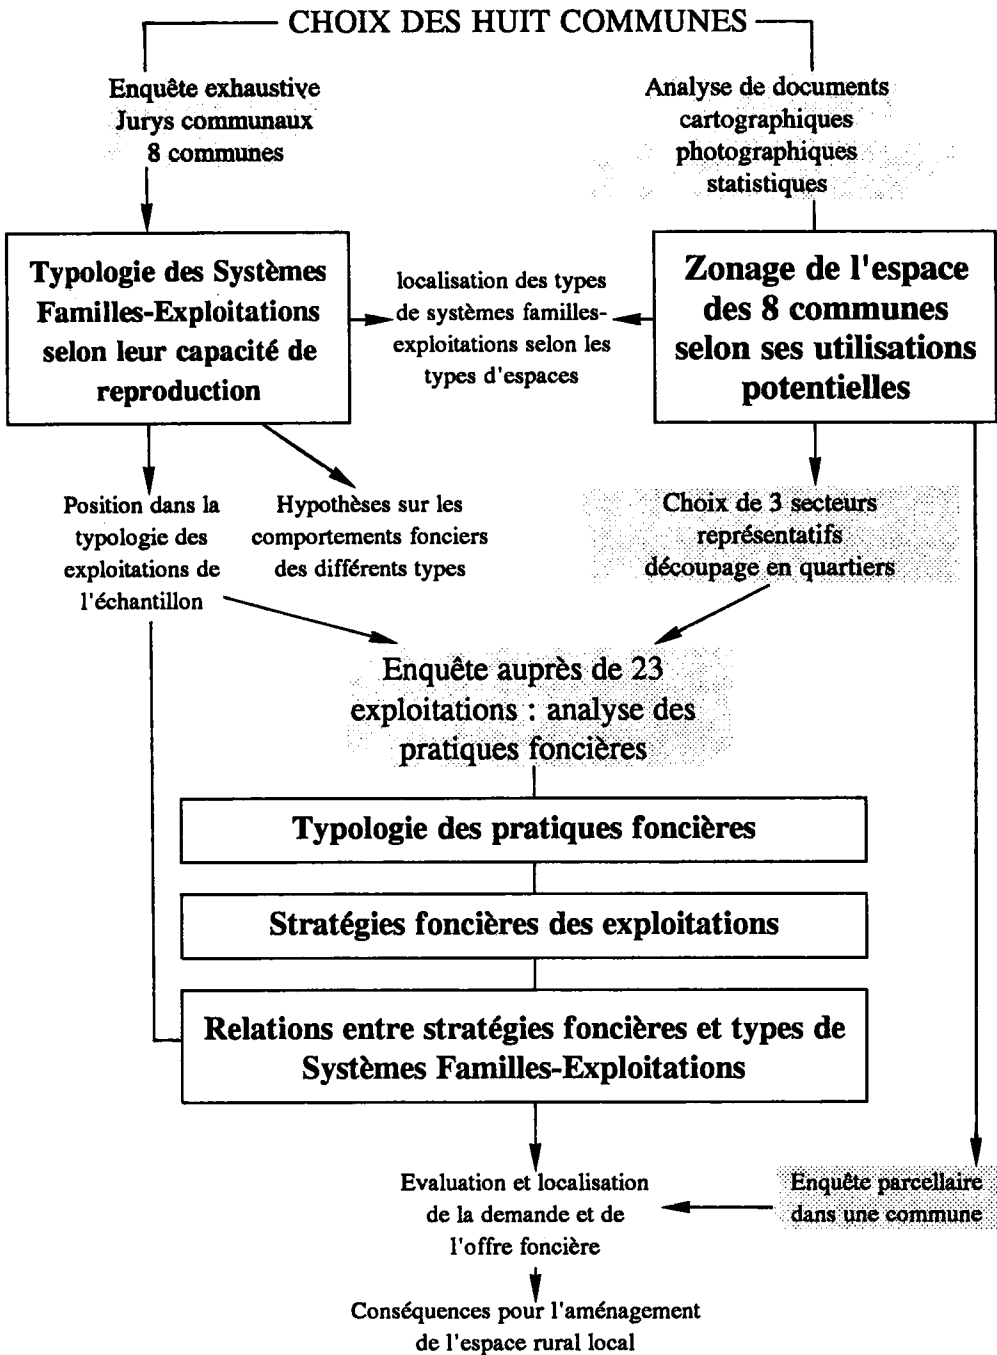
CHOIX DES HUIT COMMUNES

Enquête exhaustive
Jurys communaux
8 communes

Analyse de documents
cartographiques
photographiques
statistiques

Typologie des Systèmes Familles-Exploitations selon leur capacité de reproduction

localisation des types de systèmes familles-exploitations selon les types d'espaces

Zonage de l'espace des 8 communes selon ses utilisations potentielles

Position dans la typologie des exploitations de l'échantillon

Hypothèses sur les comportements fonciers des différents types

Choix de 3 secteurs représentatifs découpage en quartiers

Enquête auprès de 23 exploitations : analyse des pratiques foncières

Typologie des pratiques foncières

Stratégies foncières des exploitations

Relations entre stratégies foncières et types de Systèmes Familles-Exploitations

Evaluation et localisation de la demande et de l'offre foncière

Enquête parcellaire dans une commune

Conséquences pour l'aménagement de l'espace rural local